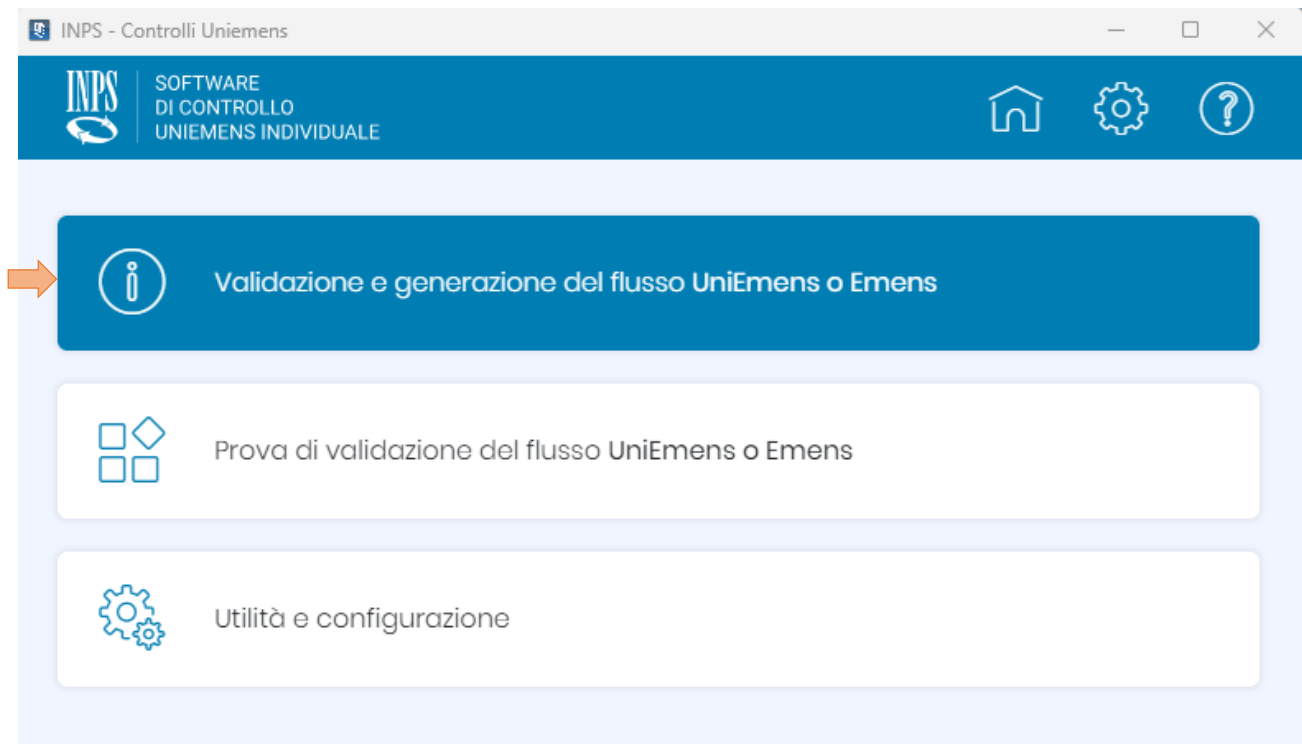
INPS - Controlli Uniemens

INPS

SOFTWARE
DI CONTROLLO
UNIEMENS INDIVIDUALE

Validazione e generazione del flusso UniEmens o Emens

Prova di validazione del flusso UniEmens o Emens

Utilità e configurazione